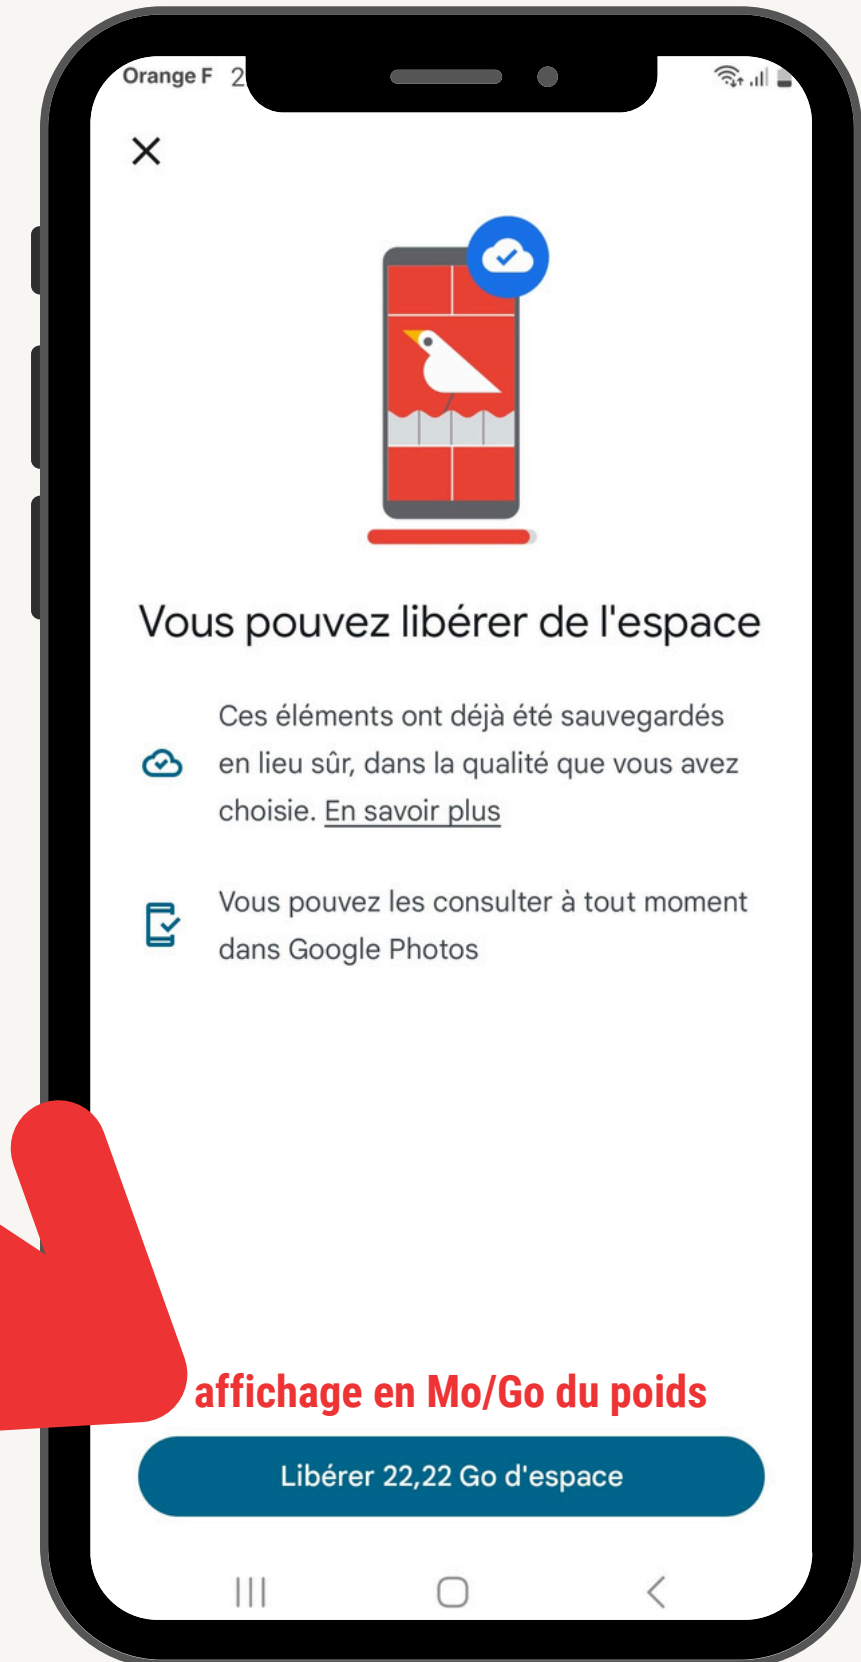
Orange F 2

Vous pouvez libérer de l'espace

Ces éléments ont déjà été sauvegardés en lieu sûr, dans la qualité que vous avez choisie. En savoir plus

Vous pouvez les consulter à tout moment dans Google Photos

affichage en Mo/Go du poids

Libérer 22,22 Go d'espace